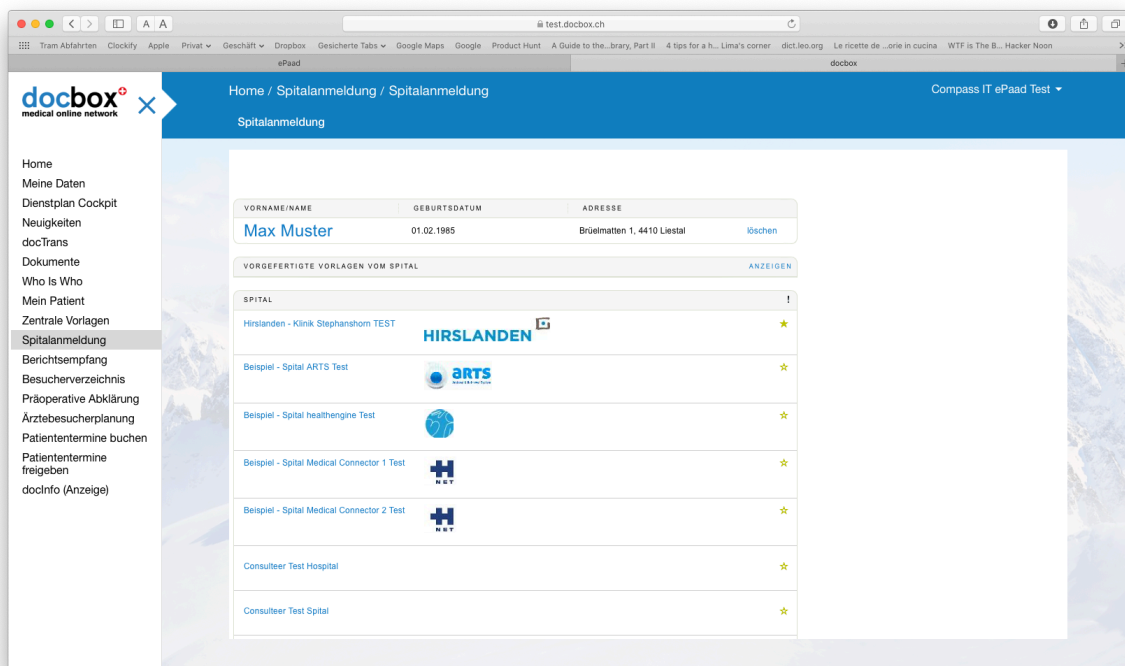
A A
test.docbox.ch
Tram Abfahrten Clockify Apple Privat Geschäft Dropbox Gesicherte Tabs Google Maps Google Product Hunt A Guide to the...brary, Part II 4 tips for a h... Lima's corner dict.leo.org Le ricette de ...orie in cucina WTF is The B... Hacker Noon
ePaad
docbox

docbox medical online network

Home / Spitalanmeldung / Spitalanmeldung
Compass IT ePaad Test
Spitalanmeldung

Home
Meine Daten
Dienstplan Cockpit
Neuigkeiten
docTrans
Dokumente
Who Is Who
Mein Patient
Zentrale Vorlagen
Spitalanmeldung
Berichtsempfang
Besucherverzeichnis
Präoperative Abklärung
Ärztebesucherplanung
Patiententermine buchen
Patiententermine freigeben
docInfo (Anzeige)

| VORNAME/NAME | GEBURTSDATUM | ADRESSE | |
|---|---|---|---|
| Max Muster | 01.02.1985 | Brüelmatten 1, 4410 Liestal | löschen |

VORGEFERTIGTE VORLAGEN VOM SPITAL ANZEIGEN

SPITAL !
Hirslanden - Klinik Stephanshorn TEST HIRSLANDEN
Beispiel - Spital ARTS Test ARTS
Beispiel - Spital healthengine Test
Beispiel - Spital Medical Connector 1 Test NET
Beispiel - Spital Medical Connector 2 Test NET
Consulteer Test Hospital
Consulteer Test Spital